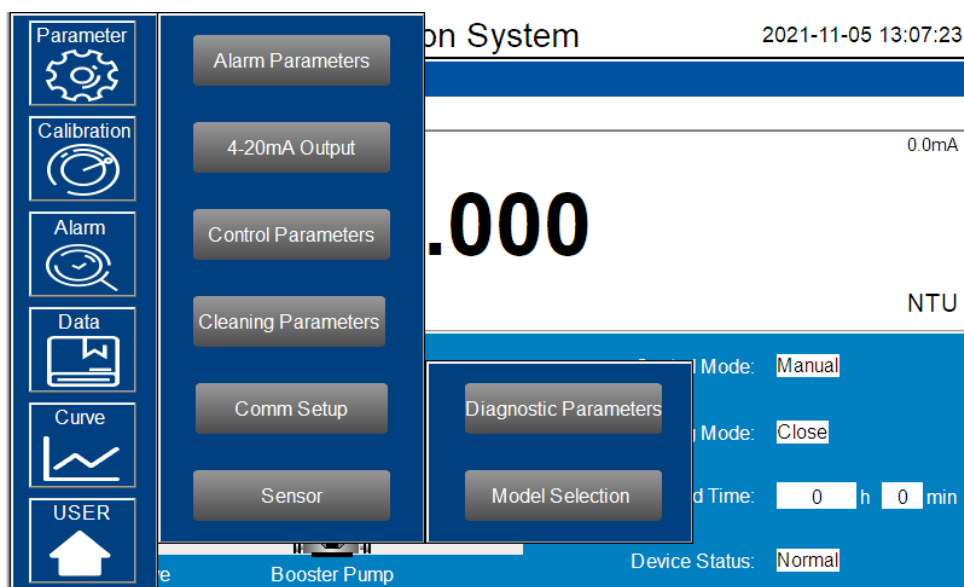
Parameter

Calibration

Alarm

Data

Curve

USER

Alarm Parameters

4-20mA Output

Control Parameters

Cleaning Parameters

Comm Setup

Sensor

Diagnostic Parameters

Model Selection

on System

2021-11-05 13:07:23

0.0mA

.000

NTU

l Mode: Manual

Mode: Close

d Time: 0 h 0 min

Device Status: Normal

re

Booster Pump